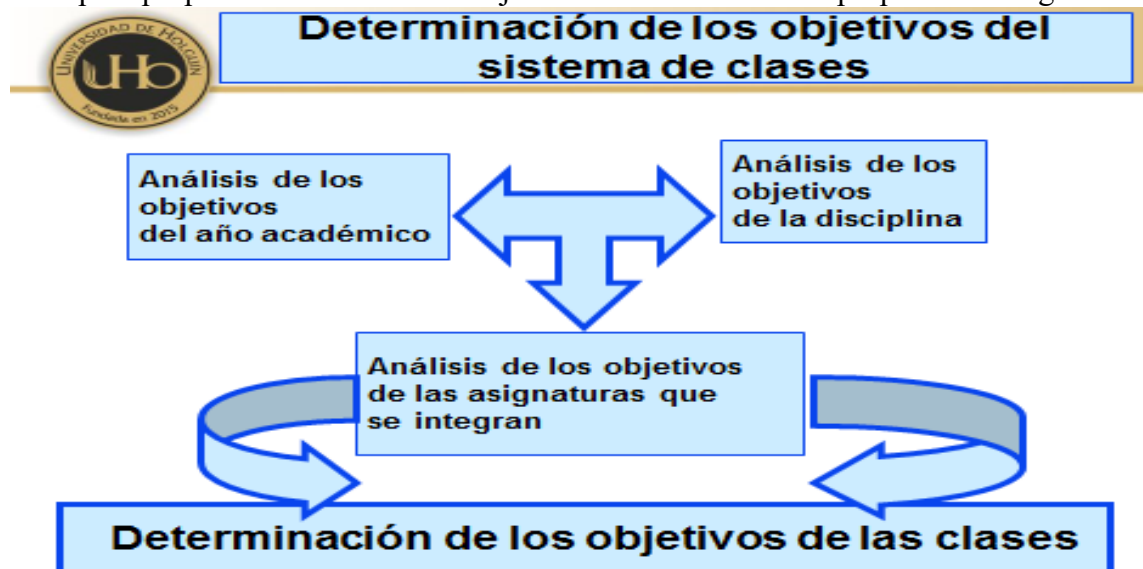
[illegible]

UNIVERSIDAD DE HOLGUÍN
UHo
Fundada en 2015

Determinación de los objetivos del sistema de clases

Análisis de los objetivos del año académico

Análisis de los objetivos de la disciplina

Análisis de los objetivos de las asignaturas que se integran

Determinación de los objetivos de las clases